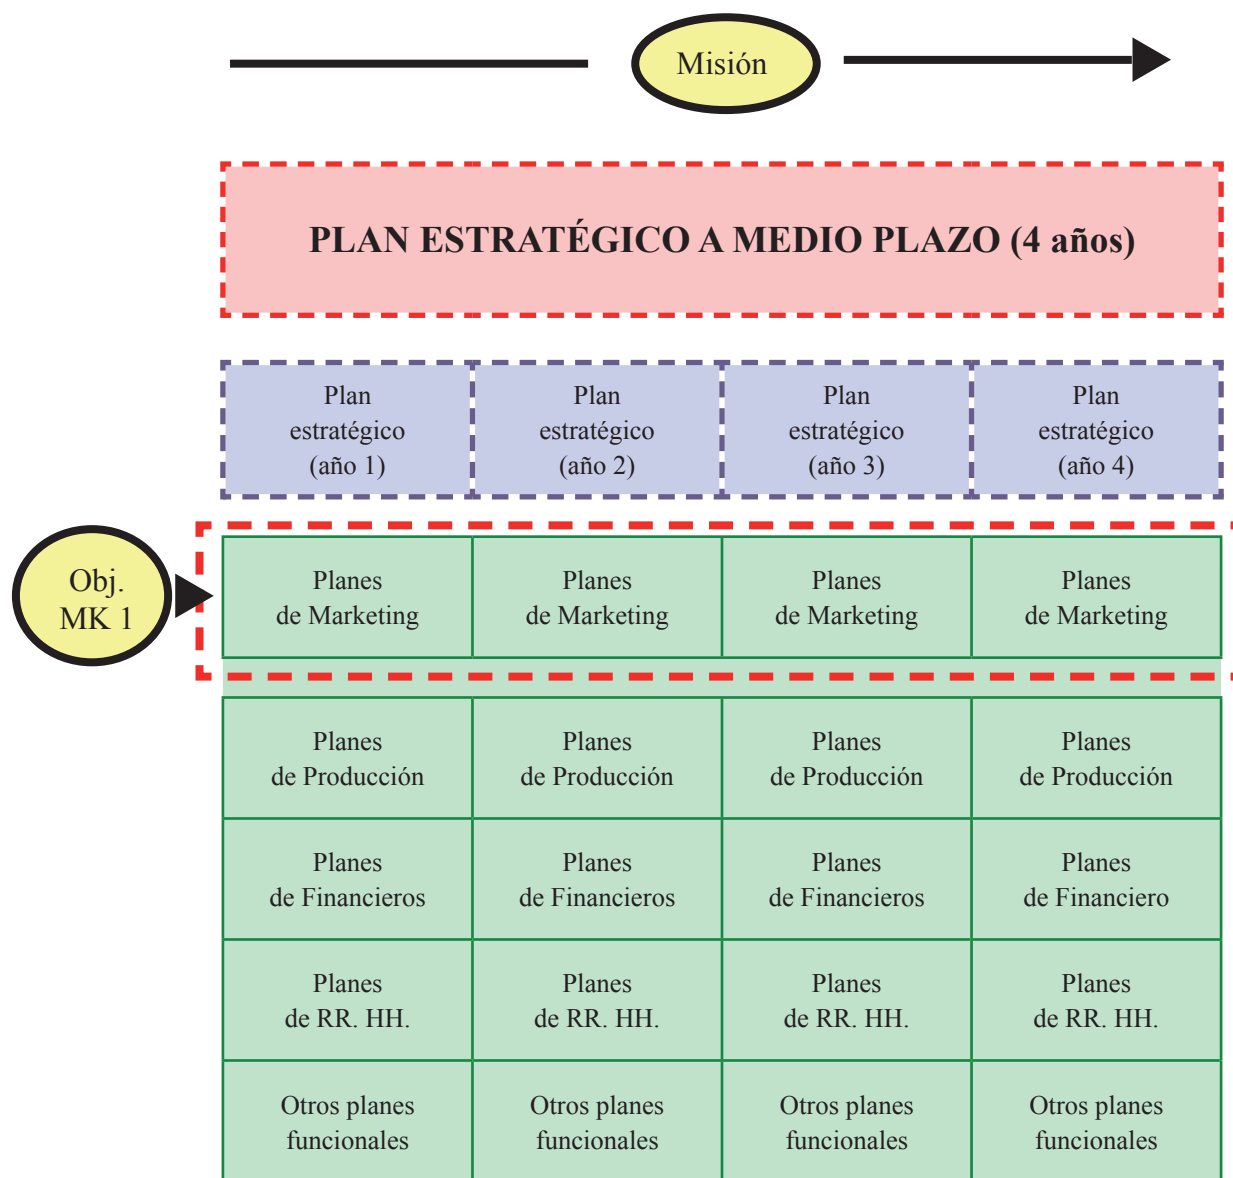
Misión

PLAN ESTRATÉGICO A MEDIO PLAZO (4 años)

| Plan estratégico (año 1) | Plan estratégico (año 2) | Plan estratégico (año 3) | Plan estratégico (año 4) |
|---|---|---|---|

Obj. MK 1

| Planes de Marketing | Planes de Marketing | Planes de Marketing | Planes de Marketing |
|---|---|---|---|

| Planes de Producción | Planes de Producción | Planes de Producción | Planes de Producción |
|---|---|---|---|
| Planes de Financieros | Planes de Financieros | Planes de Financieros | Planes de Financiero |
| Planes de RR. HH. | Planes de RR. HH. | Planes de RR. HH. | Planes de RR. HH. |
| Otros planes funcionales | Otros planes funcionales | Otros planes funcionales | Otros planes funcionales |